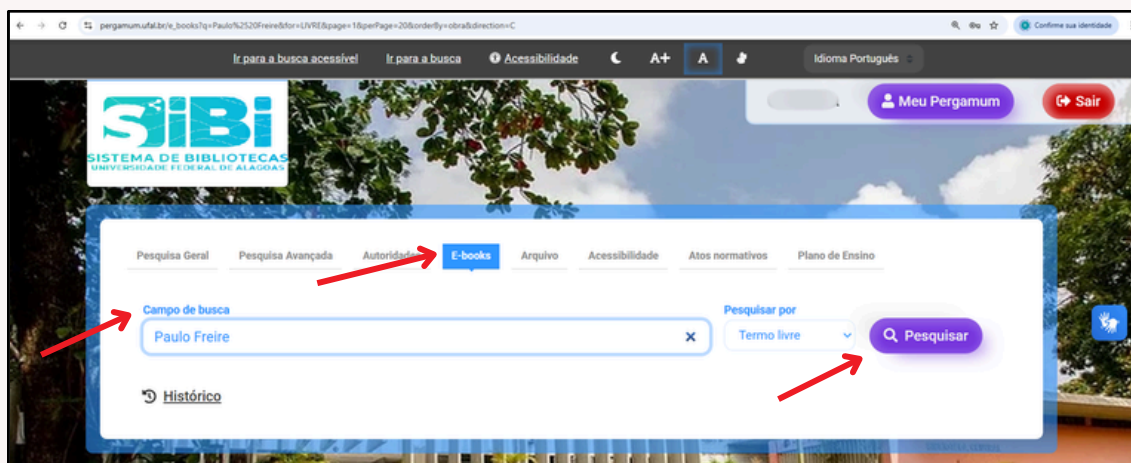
pergamum.ufal.br/e_books?q=Paulo%2520Freire&for=LIVRE&page=1&perPage=20&orderBy=obra&direction=C

Confirme sua identidade

Ir para a busca acessível Ir para a busca Acessibilidade A+ A Idioma Português

Meu Pergamum Sair

SIBI
SISTEMA DE BIBLIOTECAS
UNIVERSIDADE FEDERAL DE ALAGOAS

Pesquisa Geral Pesquisa Avançada Autoridades E-books Arquivo Acessibilidade Atos normativos Plano de Ensino

Campo de busca
Paulo Freire

Pesquisar por
Termo livre

Pesquisar

Histórico